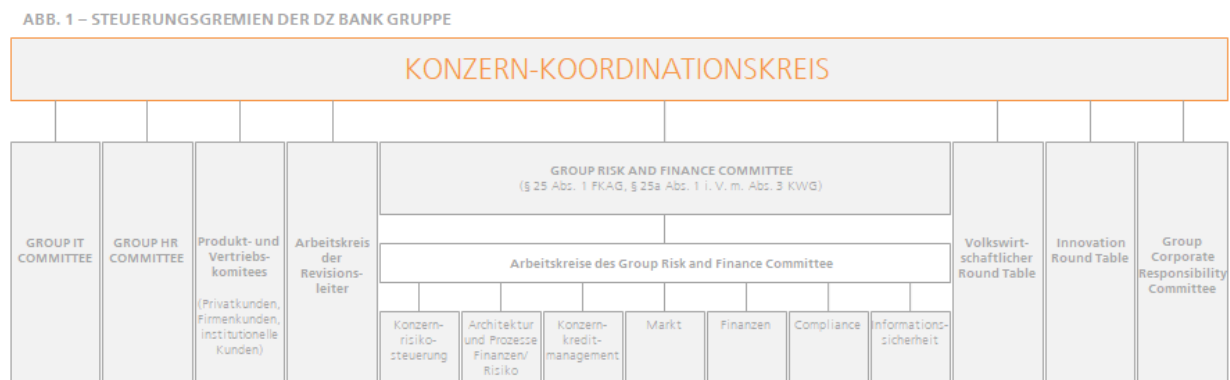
ABB. 1 – STEUERUNGSGREMIEN DER DZ BANK GRUPPE

KONZERN-KOORDINATIONSKREIS

GROUP IT COMMITTEE

GROUP HR COMMITTEE

Produkt- und Vertriebskomitees

(Privatkunden, Firmenkunden, institutionelle Kunden)

Arbeitskreis der Revisionsleiter

GROUP RISK AND FINANCE COMMITTEE
(§ 25 Abs. 1 FKAG, § 25a Abs. 1 i. V. m. Abs. 3 KWG)

Arbeitskreise des Group Risk and Finance Committee

Konzernrisikosteuerung

Architektur und Prozesse Finanzen/ Risiko

Konzernkreditmanagement

Markt

Finanzen

Compliance

Informationssicherheit

Volkswirtschaftlicher Round Table

Innovation Round Table

Group Corporate Responsibility Committee